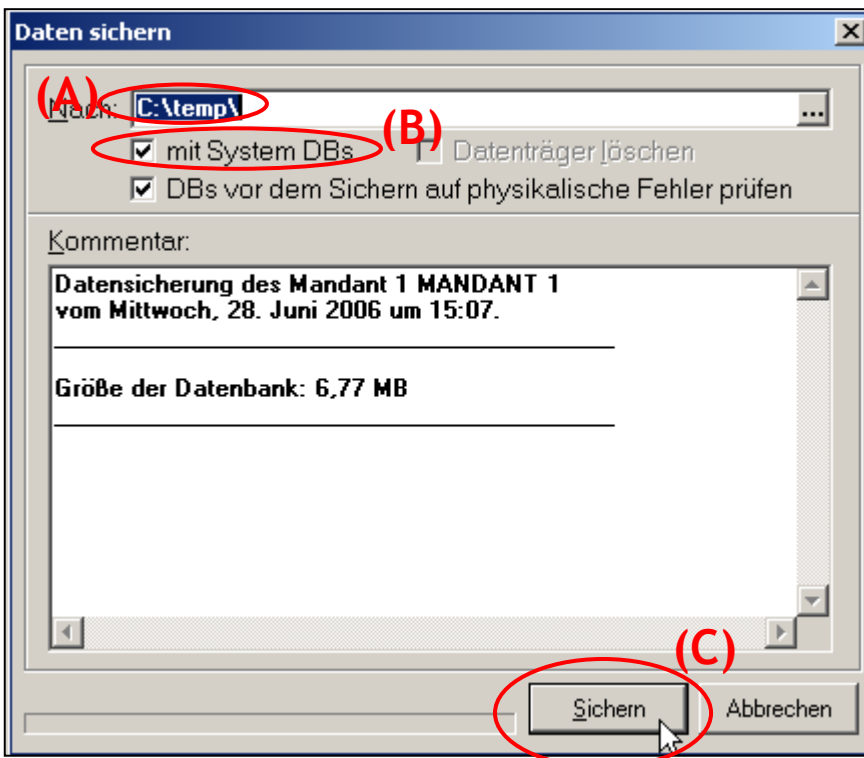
Daten sichern

(A) Nach: C:\temp\ ...

(B) mit System DBs Datenträger löschen

DBs vor dem Sichern auf physikalische Fehler prüfen

Kommentar:

Datensicherung des Mandant 1 MANDANT 1
vom Mittwoch, 28. Juni 2006 um 15:07.

Größe der Datenbank: 6,77 MB

(C)

Sichern Abbrechen